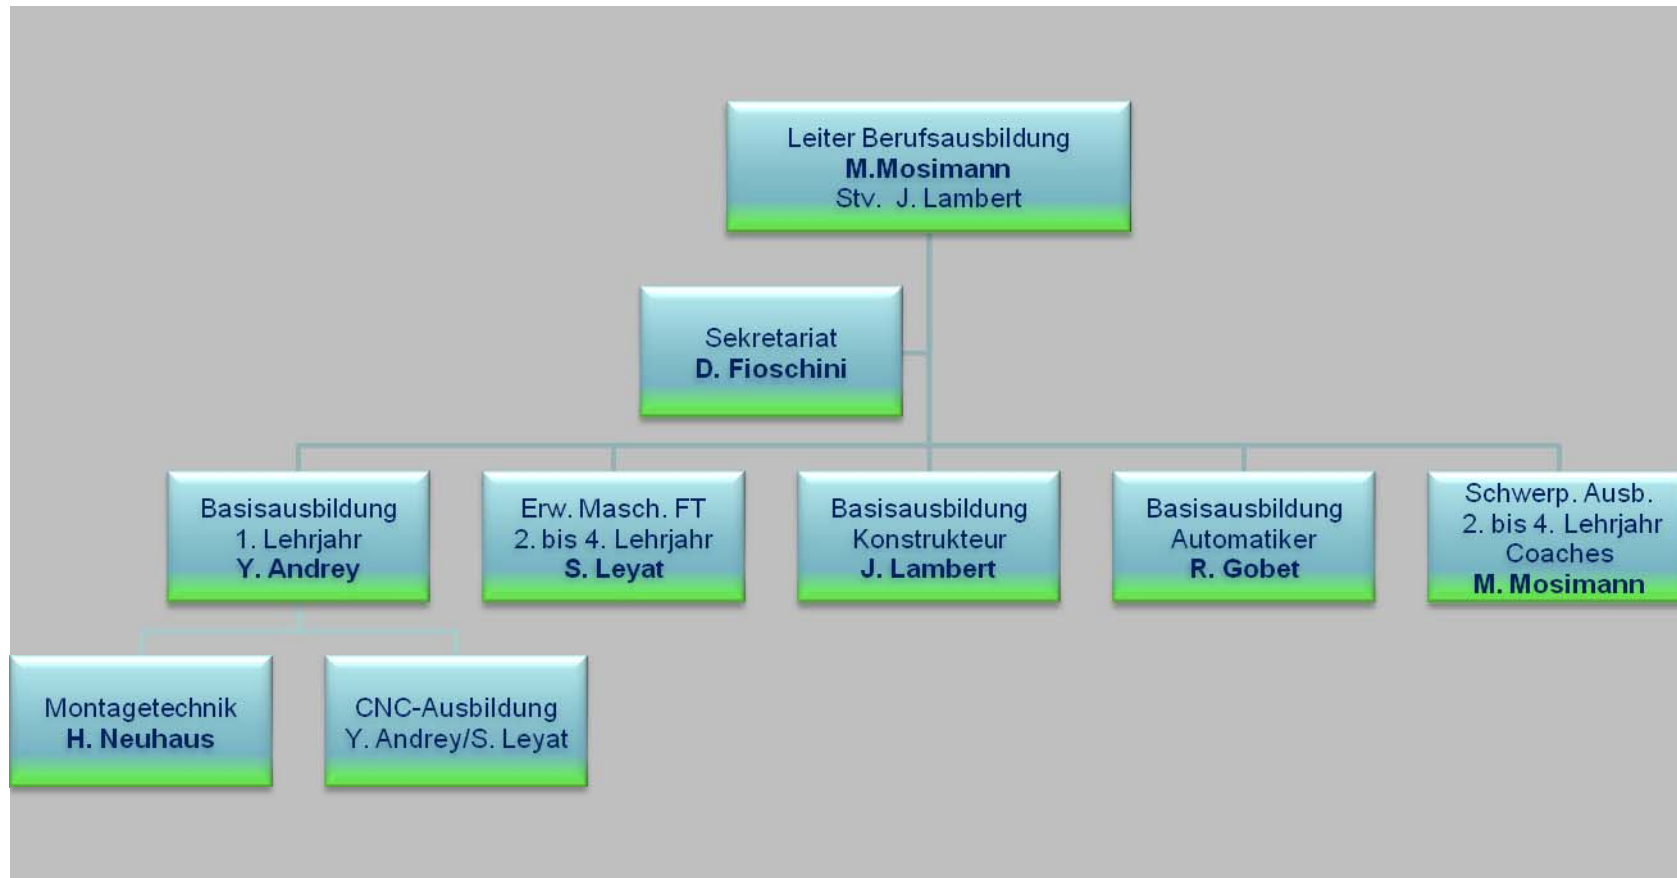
Leiter Berufsausbildung
**M.Mosimann**
Stv. J. Lambert

Sekretariat
**D. Fioschini**

Basisausbildung
1. Lehrjahr
**Y. Andrey**

Erw. Masch. FT
2. bis 4. Lehrjahr
**S. Leyat**

Basisausbildung
Konstrukteur
**J. Lambert**

Basisausbildung
Automatiker
**R. Gobet**

Schwerp. Ausb.
2. bis 4. Lehrjahr
Coaches
**M. Mosimann**

Montagetechnik
**H. Neuhaus**

CNC-Ausbildung
Y. Andrey/S. Leyat